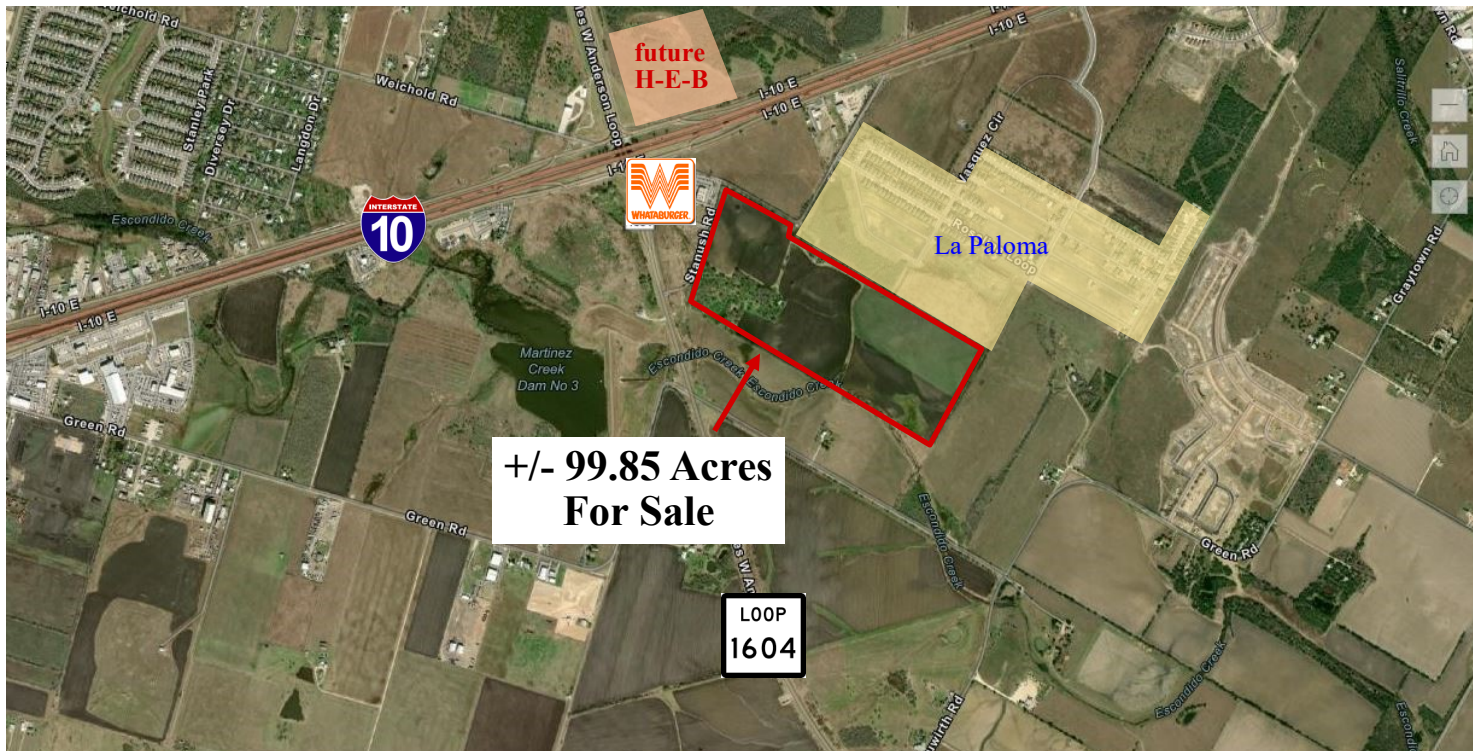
Welchold Rd
Welchold Rd
Stanley Park
Diversey Dr
Langdon Dr
es W Anderson Loop
future
H-E-B
I-10 E
I-10 E
I-10 E
I-10 E
WHATABURGER
INTERSTATE
10
Escondido Creek
Stanush Rd
Vasquez Cir
Rosa Loop
La Paloma
Salitrillo Creek
Graytown Rd
Martinez Creek Dam No 3
Escondido Creek
Escondido Creek
Green Rd
Green Rd
+/- 99.85 Acres
For Sale
es W An
Escondido Creek
Green Rd
LOOP
1604
Escondido Creek
uwirth Rd
Escond